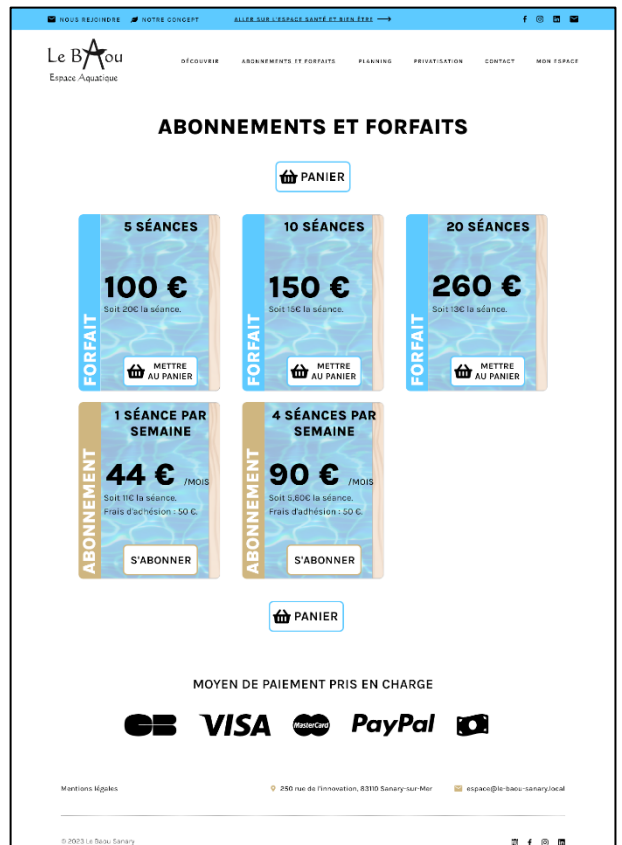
NOUS REJOINDRE   NOTRE CONCEPT   ALLER SUR L'ESPACE SANTÉ ET BIEN ÊTRE ⟶

Le BAou
Espace Aquatique

DÉCOUVRIR   ABONNEMENTS ET FORFAITS   PLANNING   PRIVATISATION   CONTACT   MON ESPACE

ABONNEMENTS ET FORFAITS

PANIER

FORFAIT
5 SÉANCES
100 €
Soit 20€ la séance.
METTRE AU PANIER

FORFAIT
10 SÉANCES
150 €
Soit 15€ la séance.
METTRE AU PANIER

FORFAIT
20 SÉANCES
260 €
Soit 13€ la séance.
METTRE AU PANIER

ABONNEMENT
1 SÉANCE PAR SEMAINE
44 € /MOIS
Soit 11€ la séance.
Frais d'adhésion : 50 €.
S'ABONNER

ABONNEMENT
4 SÉANCES PAR SEMAINE
90 € /MOIS
Soit 5,60€ la séance.
Frais d'adhésion : 50 €.
S'ABONNER

PANIER

MOYEN DE PAIEMENT PRIS EN CHARGE

CB VISA MasterCard PayPal

Mentions légales   250 rue de l'innovation, 83110 Sanary-sur-Mer   espace@le-baou-sanary.local

© 2023 Le Baou Sanary